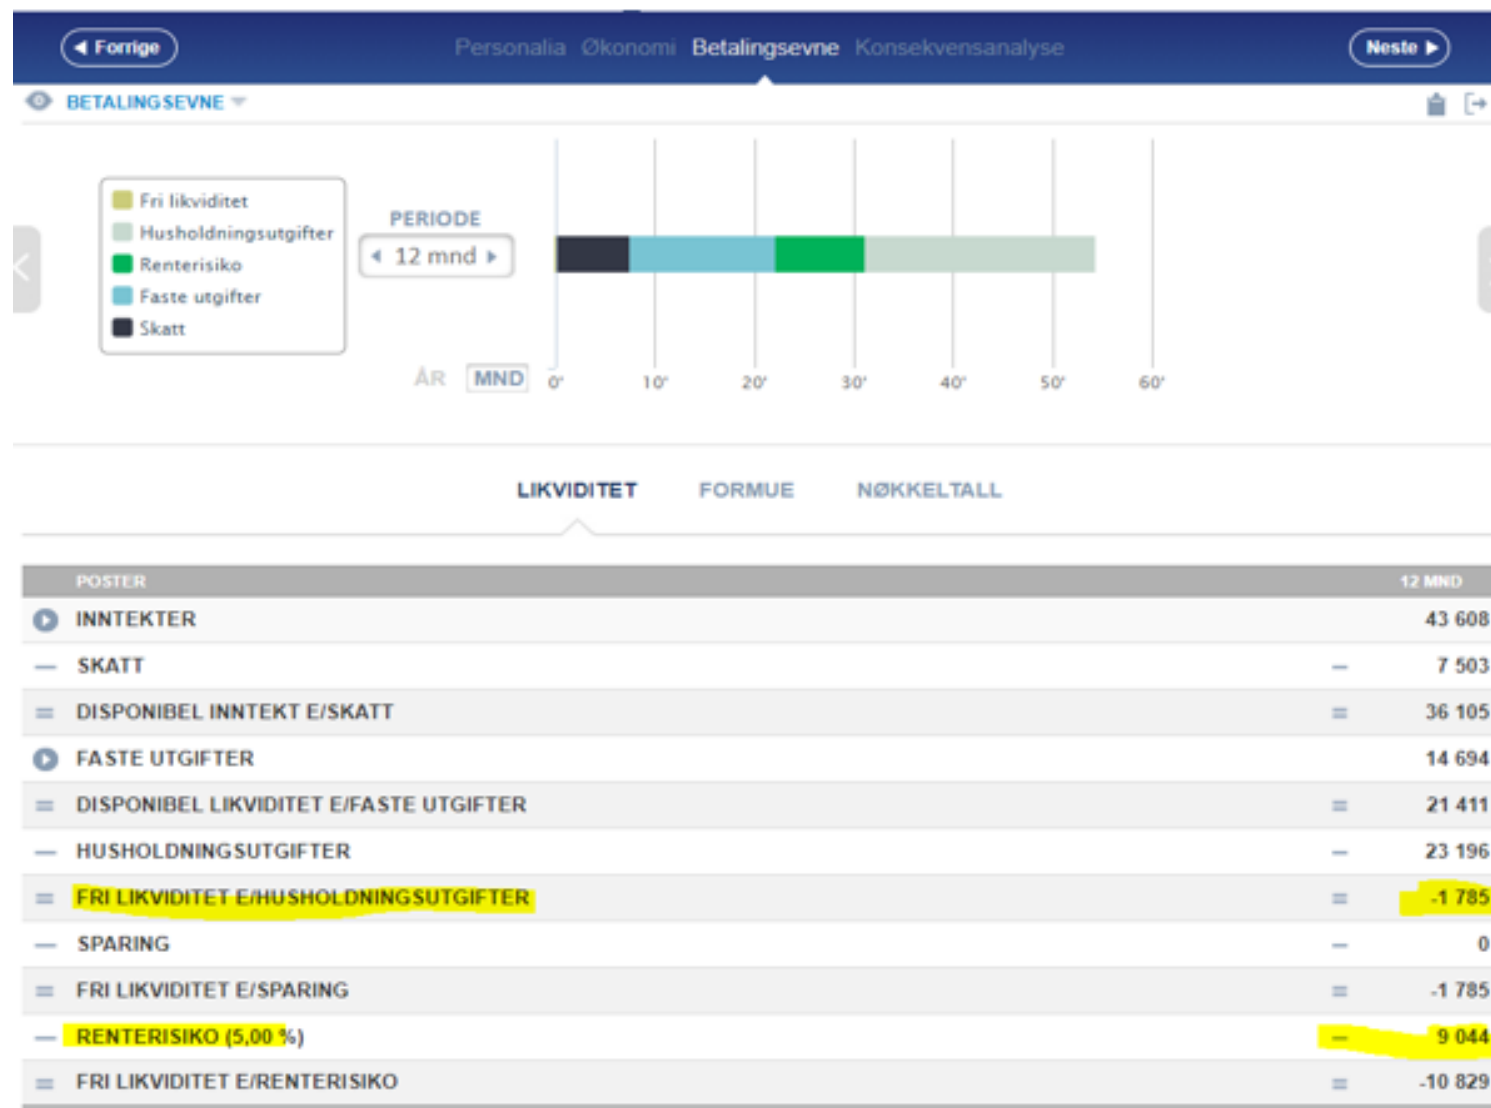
Forrige Personalia Økonomi Betalingsevne Konsekvensanalyse Neste

BETALINGSEVNE

Fri likviditet
Husholdningsutgifter
Renterisiko
Faste utgifter
Skatt

PERIODE
12 mnd

ÅR MND

0' 10' 20' 30' 40' 50' 60'

LIKVIDITET FORMUE NØKKELTALL

| POSTER | | 12 MND |
|---|---|---|
| INNTEKTER | | 43 608 |
| SKATT | – | 7 503 |
| DISPONIBEL INNTEKT E/SKATT | = | 36 105 |
| FASTE UTGIFTER | | 14 694 |
| DISPONIBEL LIKVIDITET E/FASTE UTGIFTER | = | 21 411 |
| HUSHOLDNINGSUTGIFTER | – | 23 196 |
| FRI LIKVIDITET E/HUSHOLDNINGSUTGIFTER | = | -1 785 |
| SPARING | – | 0 |
| FRI LIKVIDITET E/SPARING | = | -1 785 |
| RENTERISIKO (5,00 %) | – | 9 044 |
| FRI LIKVIDITET E/RENTERISIKO | = | -10 829 |